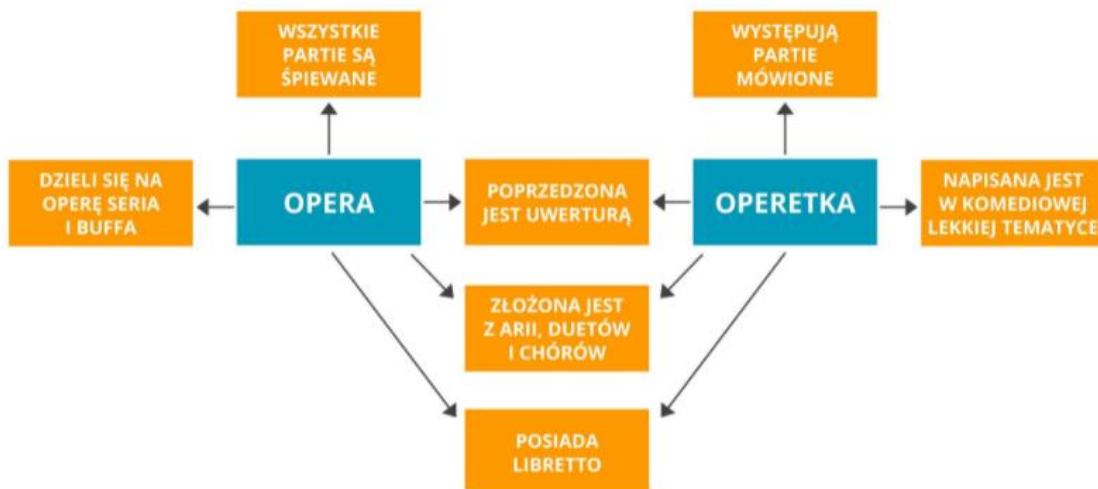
WSZYSTKIE PARTIE SĄ ŚPIEWANE

WYSTĘPUJĄ PARTIE MÓWIONE

DZIELI SIĘ NA OPERĘ SERIA I BUFFA

OPERA

POPRZEDZONA JEST UWERTURĄ

OPERETKA

NAPISANA JEST W KOMEDIOWEJ LEKKIEJ TEMATYCE

ZŁOŻONA JEST Z ARII, DUETÓW I CHÓRÓW

POSIADA LIBRETTO